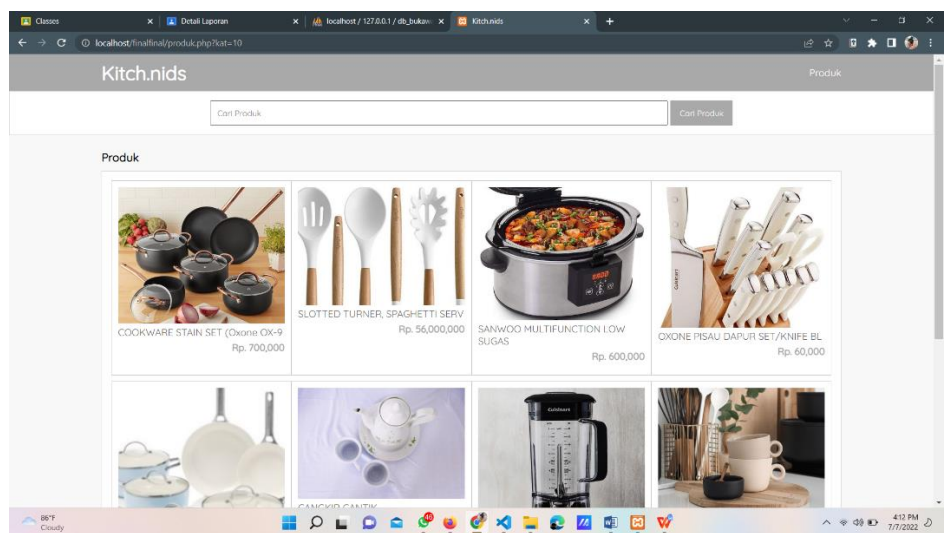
Classes
Detail Laporan
localhost / 127.0.0.1 / db_bukaw
Kitch.nids
localhost/finalfinal/produk.php?kat=10

Kitch.nids
Produk

Cari Produk
Cari Produk

Produk

COOKWARE STAIN SET (Oxone OX-9
Rp. 700,000

SLOTTED TURNER, SPAGHETTI SERV
Rp. 56,000,000

SANWOO MULTIFUNCTION LOW SUGAS
Rp. 600,000

OXONE PISAU DAPUR SET/KNIFE BL
Rp. 60,000

CANGKIR CANTIK

86°F
Cloudy

4:12 PM
7/7/2022